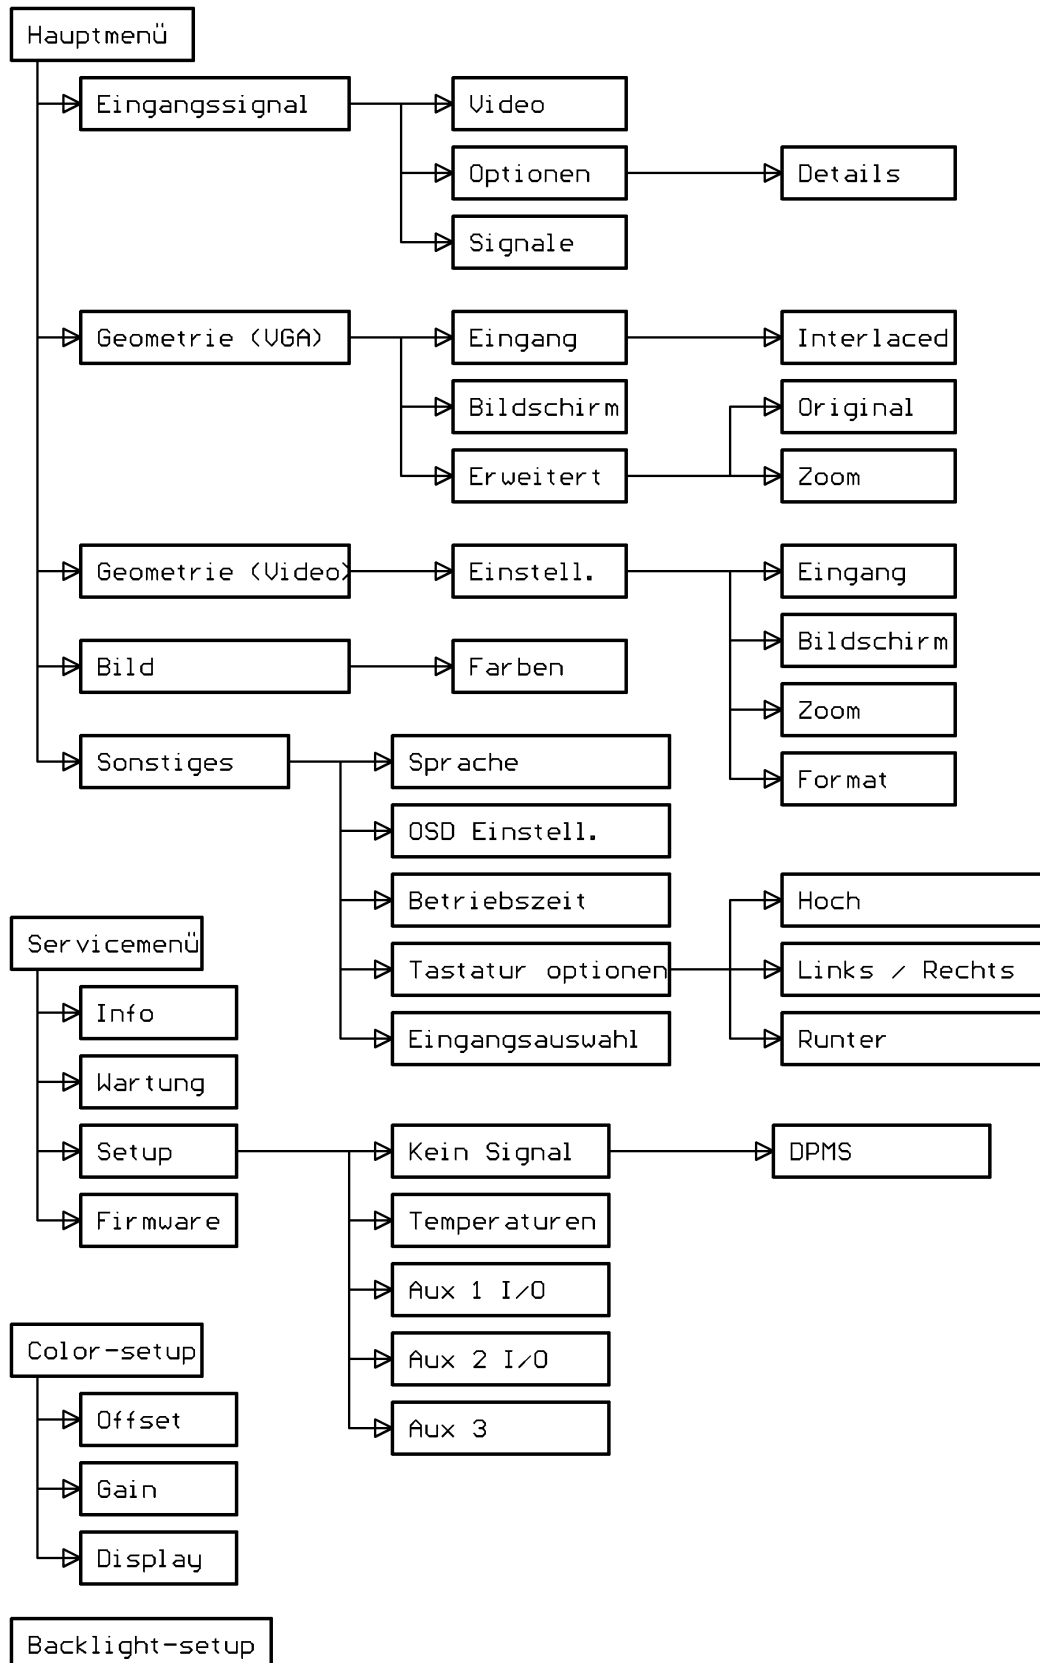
Hauptmenü

Eingangssignal
Video
Optionen
Details
Signale

Geometrie (VGA)
Eingang
Interlaced
Bildschirm
Original
Erweitert
Zoom

Geometrie (Video)
Einstell.
Eingang
Bildschirm
Zoom
Format

Bild
Farben

Sonstiges
Sprache
OSD Einstell.
Betriebszeit
Tastatur optionen
Hoch
Links / Rechts
Runter
Eingangsauswahl

Servicemenü
Info
Wartung
Setup
Kein Signal
DPMS
Temperaturen
Aux 1 I/O
Aux 2 I/O
Aux 3
Firmware

Color-setup
Offset
Gain
Display

Backlight-setup